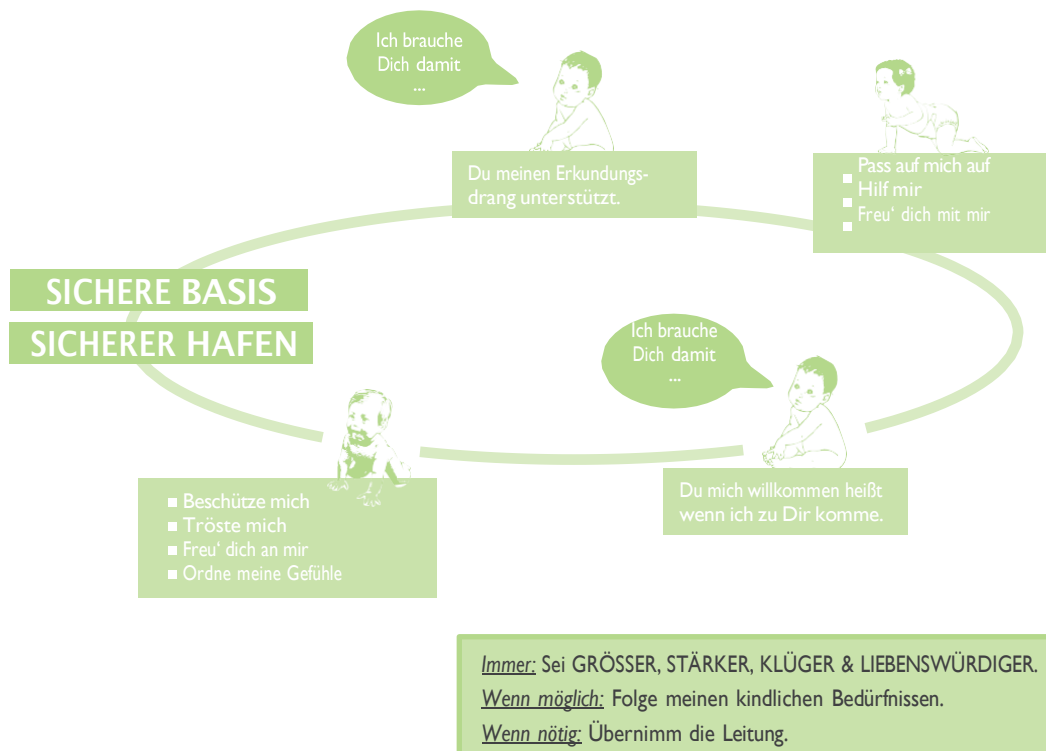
Ich brauche Dich damit …

Du meinen Erkundungsdrang unterstützt.

- Pass auf mich auf
- Hilf mir
- Freu' dich mit mir

SICHERE BASIS

SICHERER HAFEN

Ich brauche Dich damit …

Du mich willkommen heißt wenn ich zu Dir komme.

- Beschütze mich
- Tröste mich
- Freu' dich an mir
- Ordne meine Gefühle

*Immer:* Sei GRÖSSER, STÄRKER, KLÜGER & LIEBENSWÜRDIGER.
*Wenn möglich:* Folge meinen kindlichen Bedürfnissen.
*Wenn nötig:* Übernimm die Leitung.